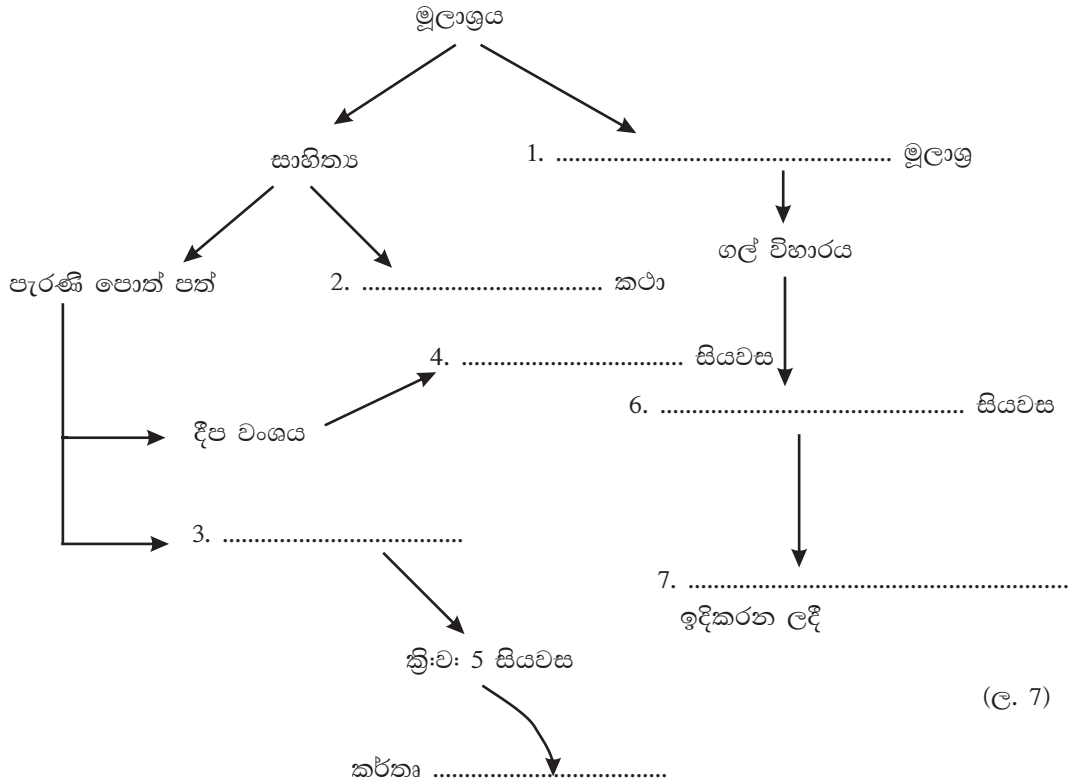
මූලාශ්‍රය

සාහිත්‍ය

1. ............................................... මූලාශ්‍ර

ගල් විහාරය

පැරණි පොත් පත්

2. ..................................... කථා

4. .................................... සියවස

6. ............................................ සියවස

දීප වංශය

3. .....................................

7. ...........................................................

ඉදිකරන ලදී

ක්‍රි:ව: 5 සියවස

(ල. 7)

කර්තෘ .....................................